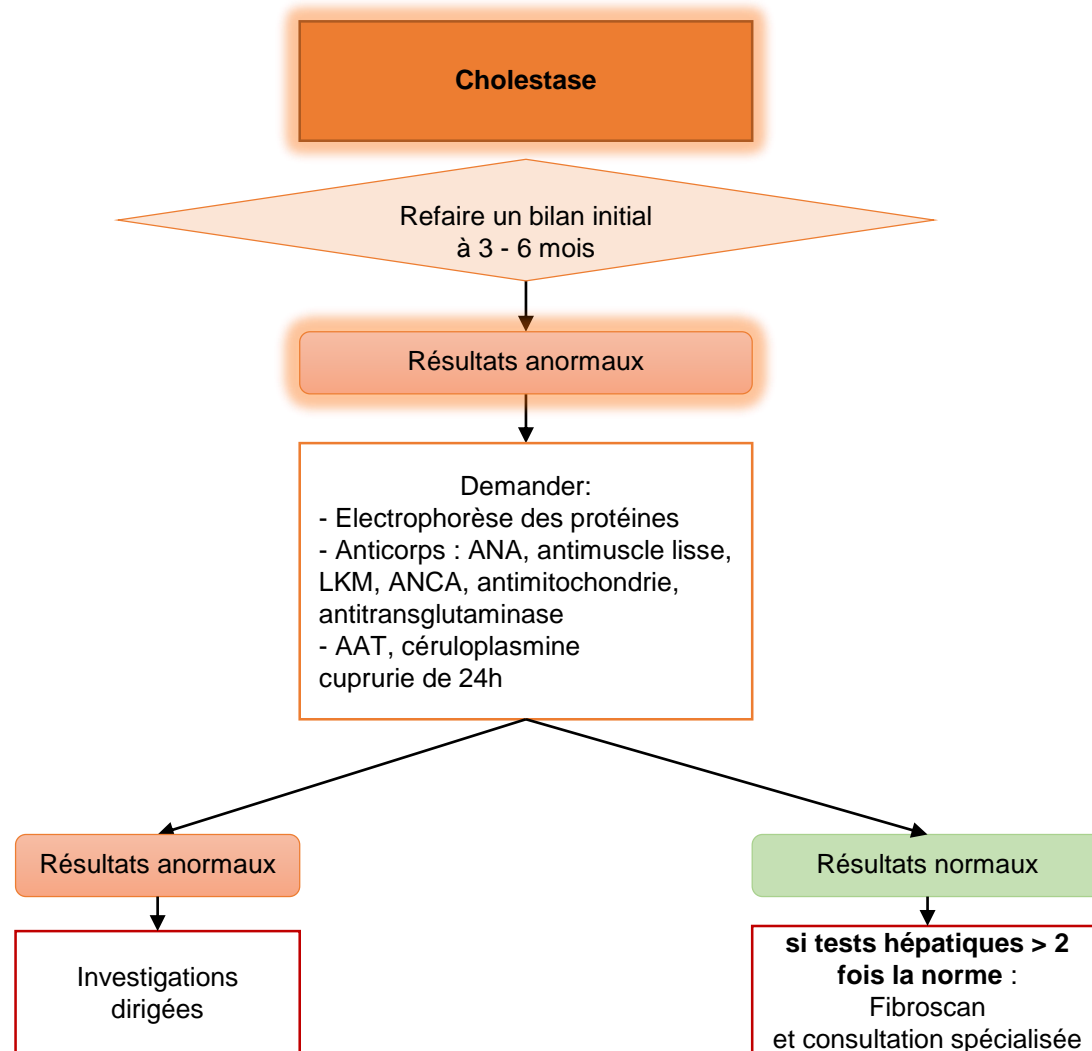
Cholestase

Refaire un bilan initial à 3 - 6 mois

Résultats anormaux

Demander:
- Electrophorèse des protéines
- Anticorps : ANA, antimuscle lisse, LKM, ANCA, antimitochondrie, antitransglutaminase
- AAT, céruloplasmine cuprurie de 24h

Résultats anormaux

Investigations dirigées

Résultats normaux

**si tests hépatiques > 2 fois la norme** : Fibroscan et consultation spécialisée